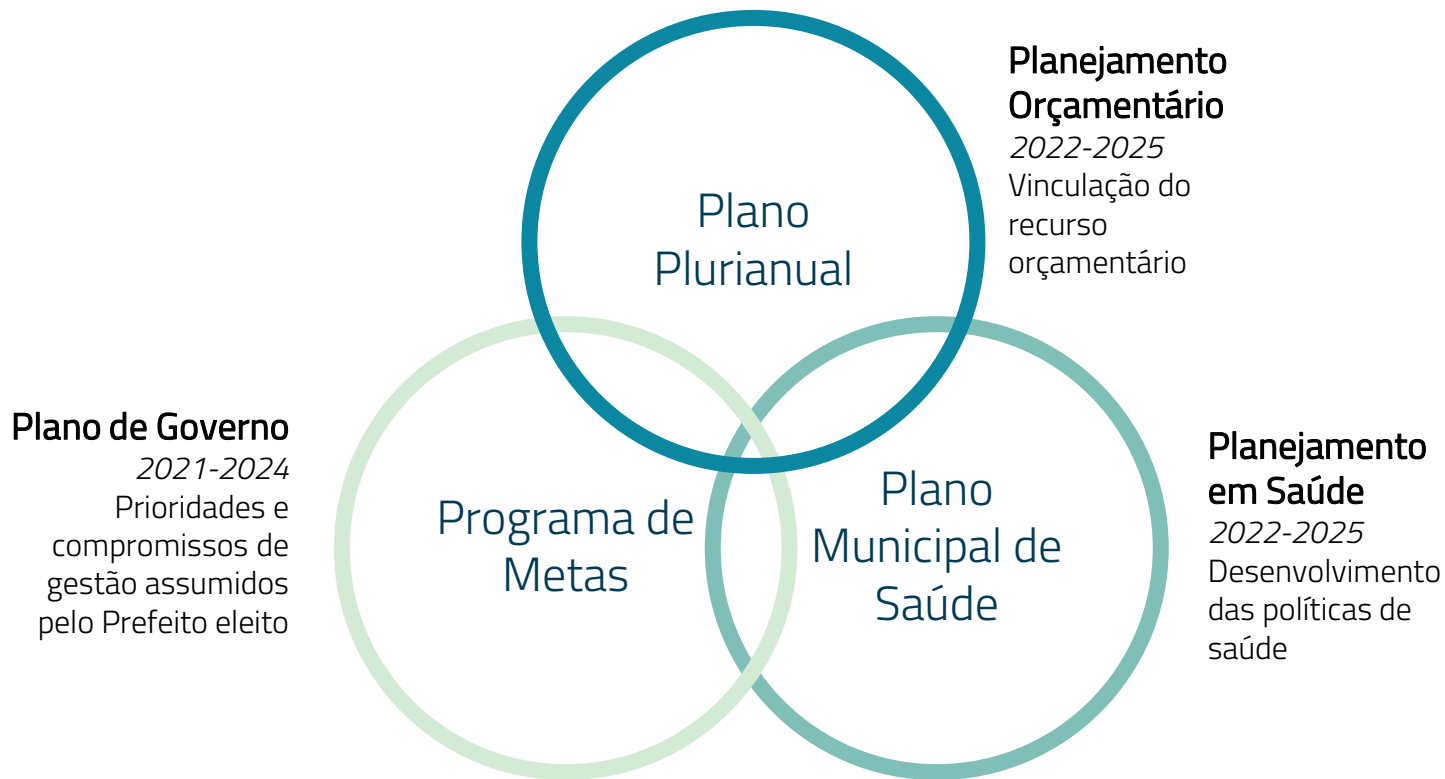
Planejamento Orçamentário
2022-2025
Vinculação do recurso orçamentário

Plano Plurianual

Plano de Governo
2021-2024
Prioridades e compromissos de gestão assumidos pelo Prefeito eleito

Programa de Metas

Plano Municipal de Saúde

Planejamento em Saúde
2022-2025
Desenvolvimento das políticas de saúde